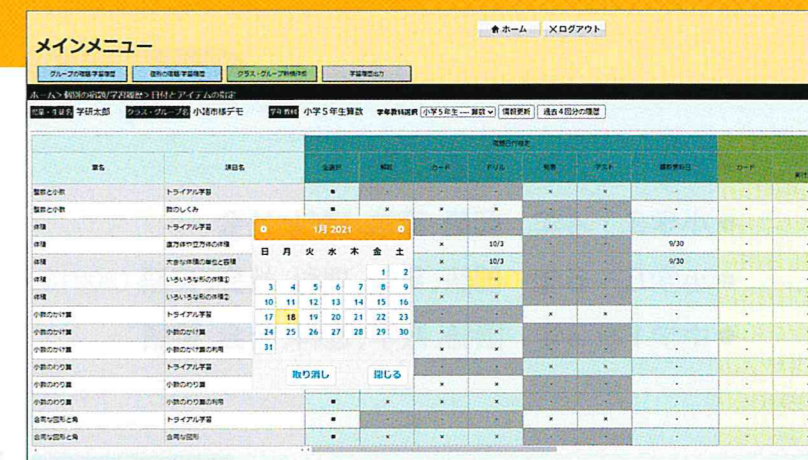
ホーム　✕ログアウト

メインメニュー

グループの電子学習履歴　個別の電子学習履歴　クラス・グループ学習状況　学習履歴出力

ホーム > 個別の電子学習履歴 > 日付とアイテムの指定

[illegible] 学研太郎　クラス・グループ名 小諸市様デモ　学習教材 小学5年生算数　学年教材選択 小学5年生 — 算数　情報更新　過去4回分の履歴

| 単元名 | 項目名 | 全選択 | 解説 | カード | ドリル | 확認 | テスト | 最終更新日 | カード | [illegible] |
|---|---|---|---|---|---|---|---|---|---|---|
| 整数と小数 | トライアル学習 | ■ | - | - | - | × | × | - | - | - |
| 整数と小数 | 数のしくみ | ■ | × | × | × | - | - | - | - | - |
| 体積 | トライアル学習 | | | × | × | - | - | - | - | - |
| 体積 | 直方体や立方体の体積 | | | × | 10/3 | | | 9/30 | - | - |
| 体積 | 大きな体積の単位と容積 | | | × | 10/3 | | | 9/30 | - | - |
| 体積 | いろいろな形の体積① | | | × | × | | | - | - | - |
| 体積 | いろいろな形の体積② | | | × | × | | | - | - | - |
| 小数のかけ算 | トライアル学習 | | | × | - | × | × | - | - | - |
| 小数のかけ算 | 小数のかけ算 | | | × | × | | | - | - | - |
| 小数のかけ算 | 小数のかけ算の利用 | | | × | × | | | - | - | - |
| 小数のわり算 | トライアル学習 | | | × | - | × | × | - | - | - |
| 小数のわり算 | 小数のわり算 | ■ | | × | × | | | - | - | - |
| 小数のわり算 | 小数のわり算の利用 | ■ | × | × | × | - | - | - | - | - |
| 合同な図形と角 | トライアル学習 | ■ | - | - | - | × | × | - | - | - |
| 合同な図形と角 | 合同な図形 | ■ | × | × | × | - | - | - | - | - |

1月 2021

| 日 | 月 | 火 | 水 | 木 | 金 | 土 |
|---|---|---|---|---|---|---|
| | | | | | 1 | 2 |
| 3 | 4 | 5 | 6 | 7 | 8 | 9 |
| 10 | 11 | 12 | 13 | 14 | 15 | 16 |
| 17 | 18 | 19 | 20 | 21 | 22 | 23 |
| 24 | 25 | 26 | 27 | 28 | 29 | 30 |
| 31 | | | | | | |

取り消し　閉じる